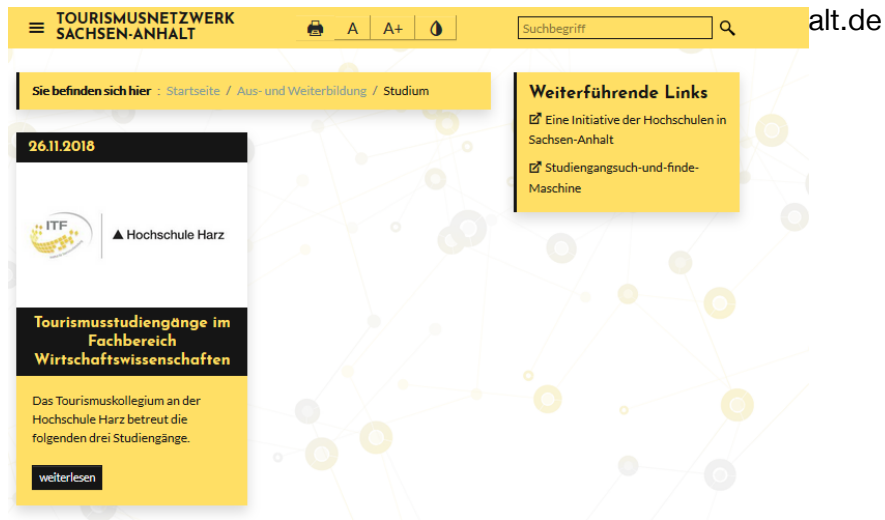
TOURISMUSNETZWERK SACHSEN-ANHALT

A A+

Suchbegriff

alt.de

Sie befinden sich hier : Startseite / Aus- und Weiterbildung / Studium

Weiterführende Links

Eine Initiative der Hochschulen in Sachsen-Anhalt

Studiengangsuch-und-finde-Maschine

26.11.2018

ITF

Hochschule Harz

Tourismusstudiengänge im Fachbereich Wirtschaftswissenschaften

Das Tourismuskollegium an der Hochschule Harz betreut die folgenden drei Studiengänge.

weiterlesen